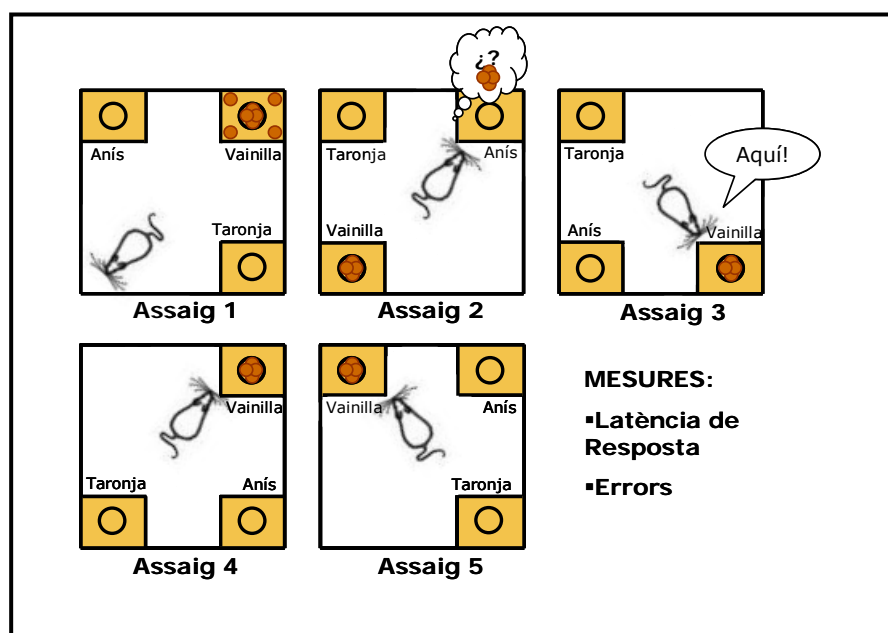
Anís
Vainilla
Taronja
Assaig 1

¿?
Taronja
Anís
Vainilla
Assaig 2

Taronja
Aquí!
Anís
Vainilla
Assaig 3

Vainilla
Taronja
Anís
Assaig 4

Vainilla
Anís
Taronja
Assaig 5

MESURES:
▪Latència de Resposta
▪Errors